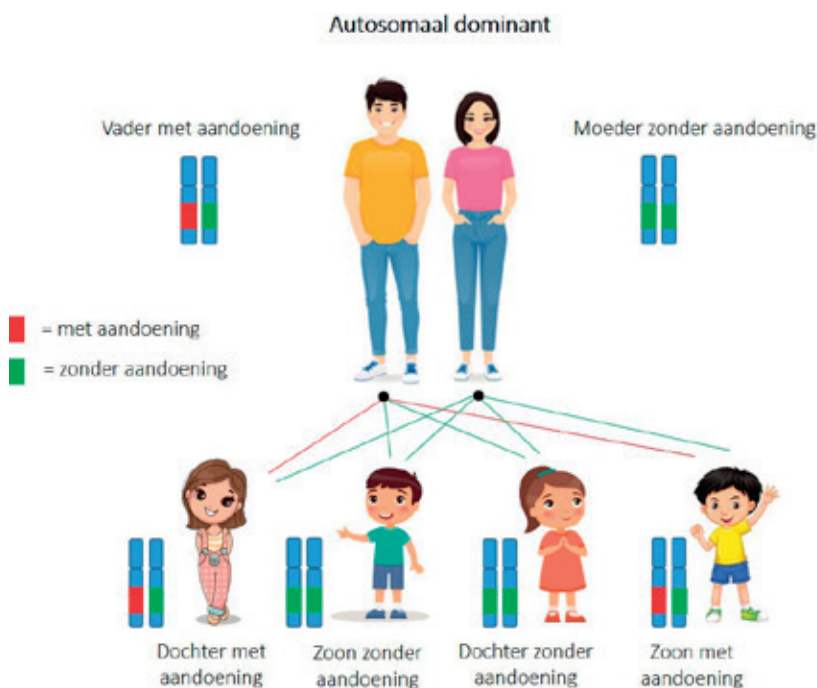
Autosomaal dominant

Vader met aandoening

Moeder zonder aandoening

= met aandoening

= zonder aandoening

Dochter met aandoening

Zoon zonder aandoening

Dochter zonder aandoening

Zoon met aandoening